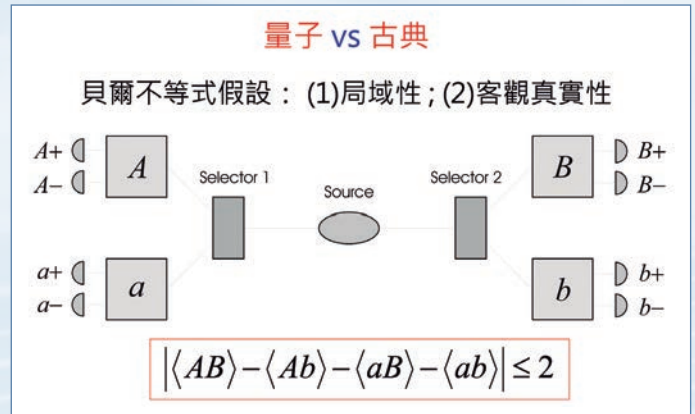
量子 vs 古典

貝爾不等式假設： (1)局域性 ; (2)客觀真實性

$A+$
$A-$
$A$
Selector 1
Source
Selector 2
$B$
$B+$
$B-$
$a+$
$a-$
$a$
$b$
$b+$
$b-$

$\left|\langle AB\rangle - \langle Ab\rangle - \langle aB\rangle - \langle ab\rangle\right| \leq 2$